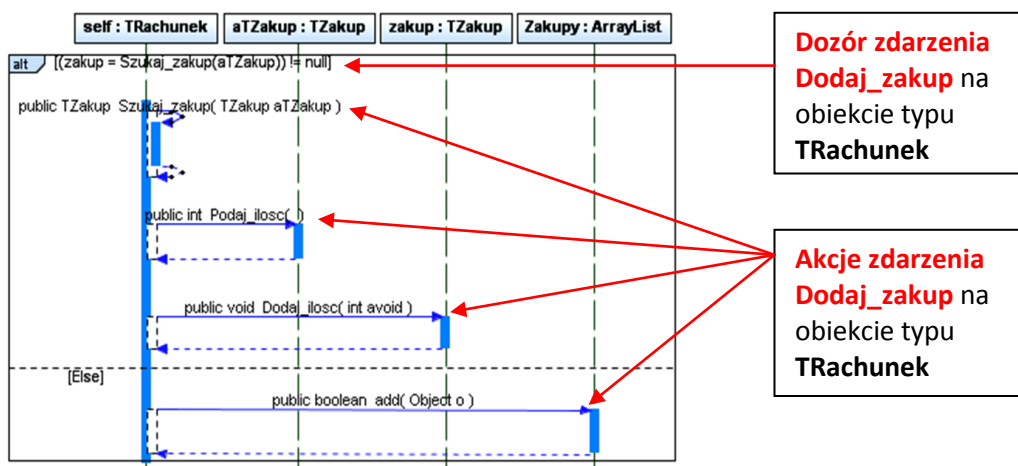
self : TRachunek | aTZakup : TZakup | zakup : TZakup | Zakupy : ArrayList

alt [(zakup = Szukaj_zakup(aTZakup)) != null]

public TZakup Szukaj_zakup( TZakup aTZakup )

public int Podaj_ilosc( )

public void Dodaj_ilosc( int avoid )

[Else]

public boolean add( Object o )

Dozór zdarzenia Dodaj_zakup na obiekcie typu TRachunek

Akcje zdarzenia Dodaj_zakup na obiekcie typu TRachunek